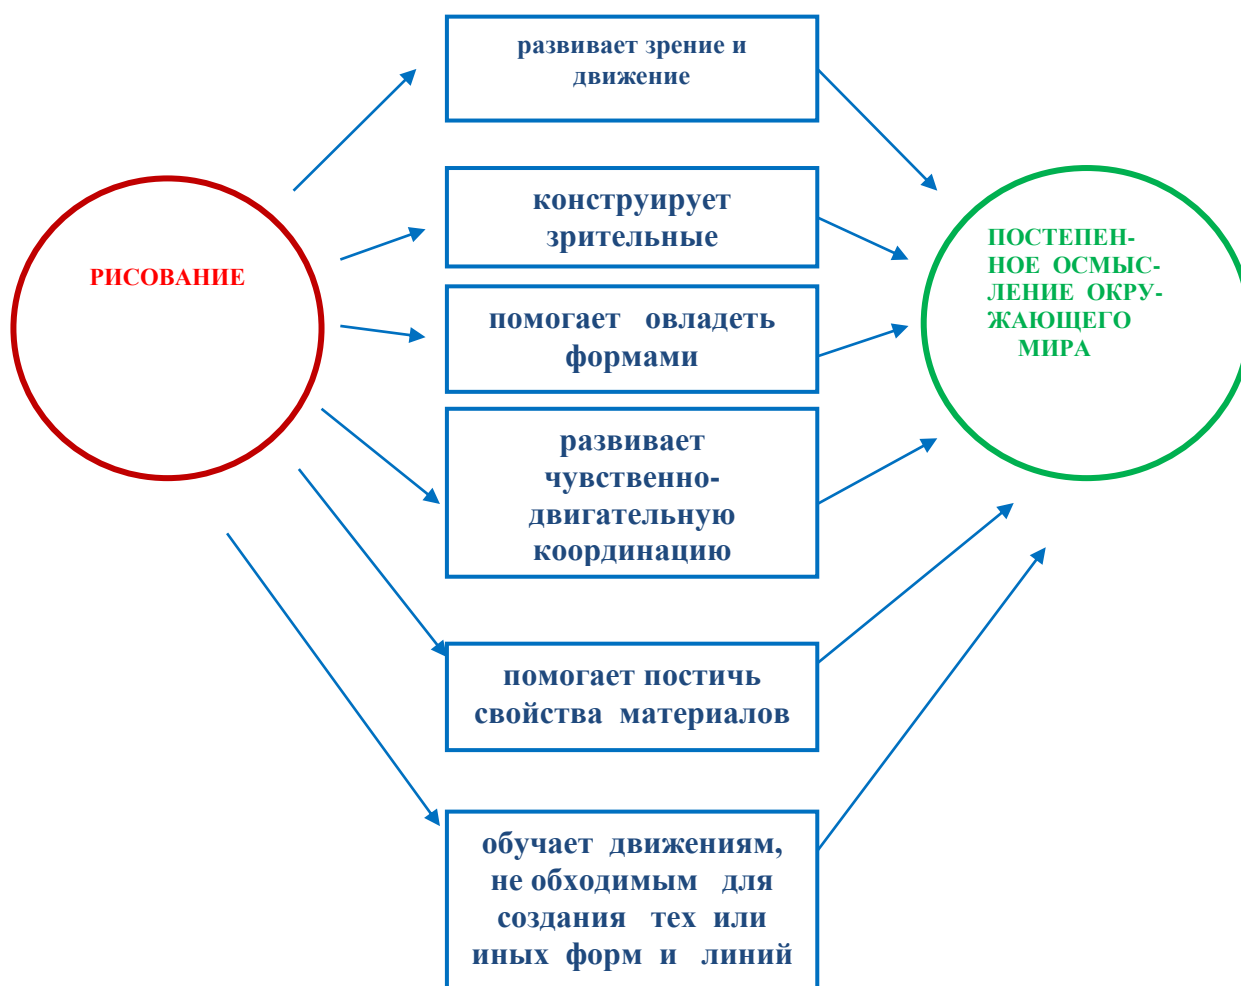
РИСОВАНИЕ

развивает зрение и движение

конструирует зрительные

помогает овладеть формами

развивает чувственно-двигательную координацию

помогает постичь свойства материалов

обучает движениям, не обходимым для создания тех или иных форм и линий

ПОСТЕПЕННОЕ ОСМЫСЛЕНИЕ ОКРУЖАЮЩЕГО МИРА